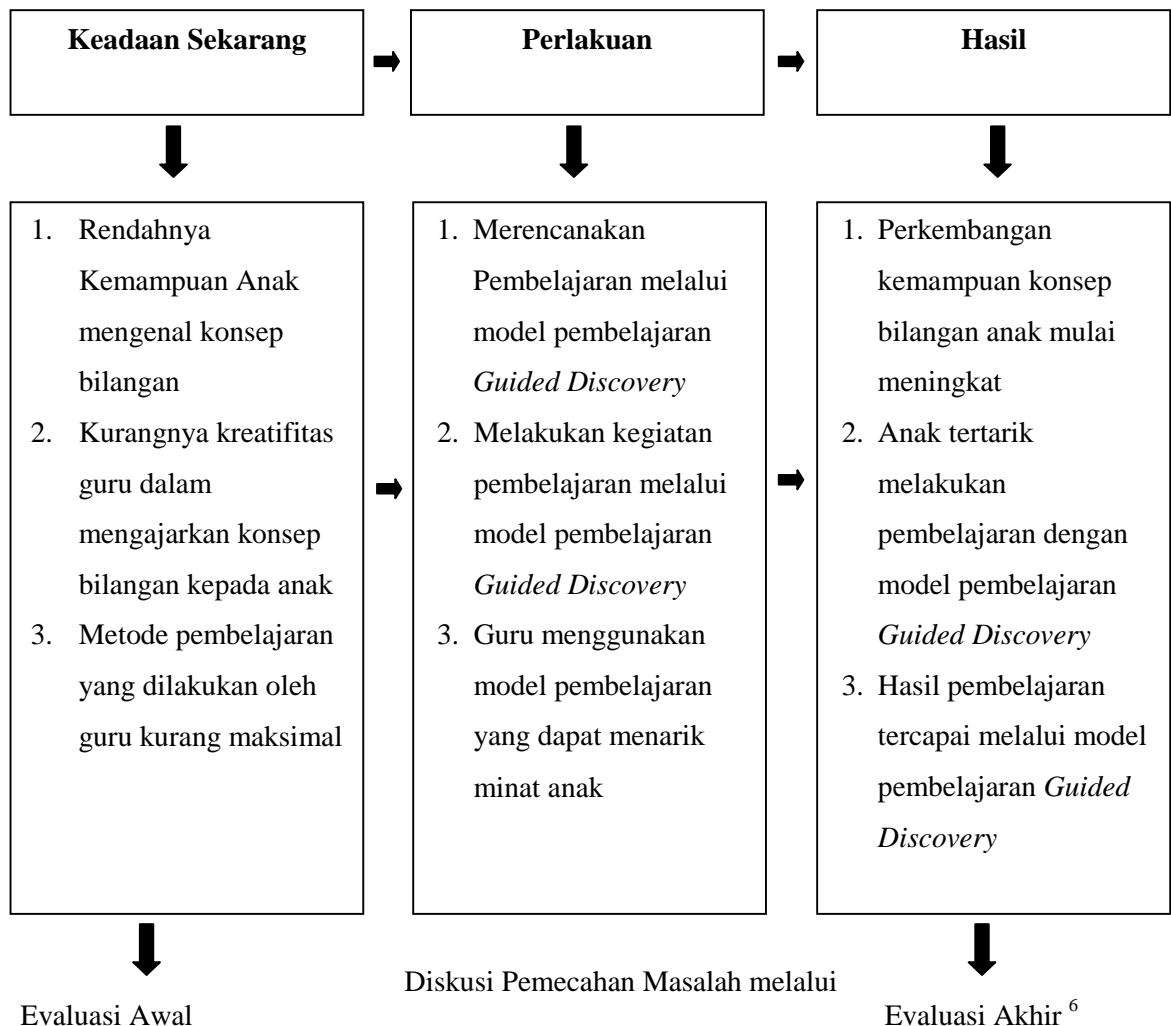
Keadaan Sekarang

Perlakuan

Hasil

1. Rendahnya Kemampuan Anak mengenal konsep bilangan
2. Kurangnya kreatifitas guru dalam mengajarkan konsep bilangan kepada anak
3. Metode pembelajaran yang dilakukan oleh guru kurang maksimal

1. Merencanakan Pembelajaran melalui model pembelajaran *Guided Discovery*
2. Melakukan kegiatan pembelajaran melalui model pembelajaran *Guided Discovery*
3. Guru menggunakan model pembelajaran yang dapat menarik minat anak

1. Perkembangan kemampuan konsep bilangan anak mulai meningkat
2. Anak tertarik melakukan pembelajaran dengan model pembelajaran *Guided Discovery*
3. Hasil pembelajaran tercapai melalui model pembelajaran *Guided Discovery*

Evaluasi Awal

Diskusi Pemecahan Masalah melalui

Evaluasi Akhir $^{6}$